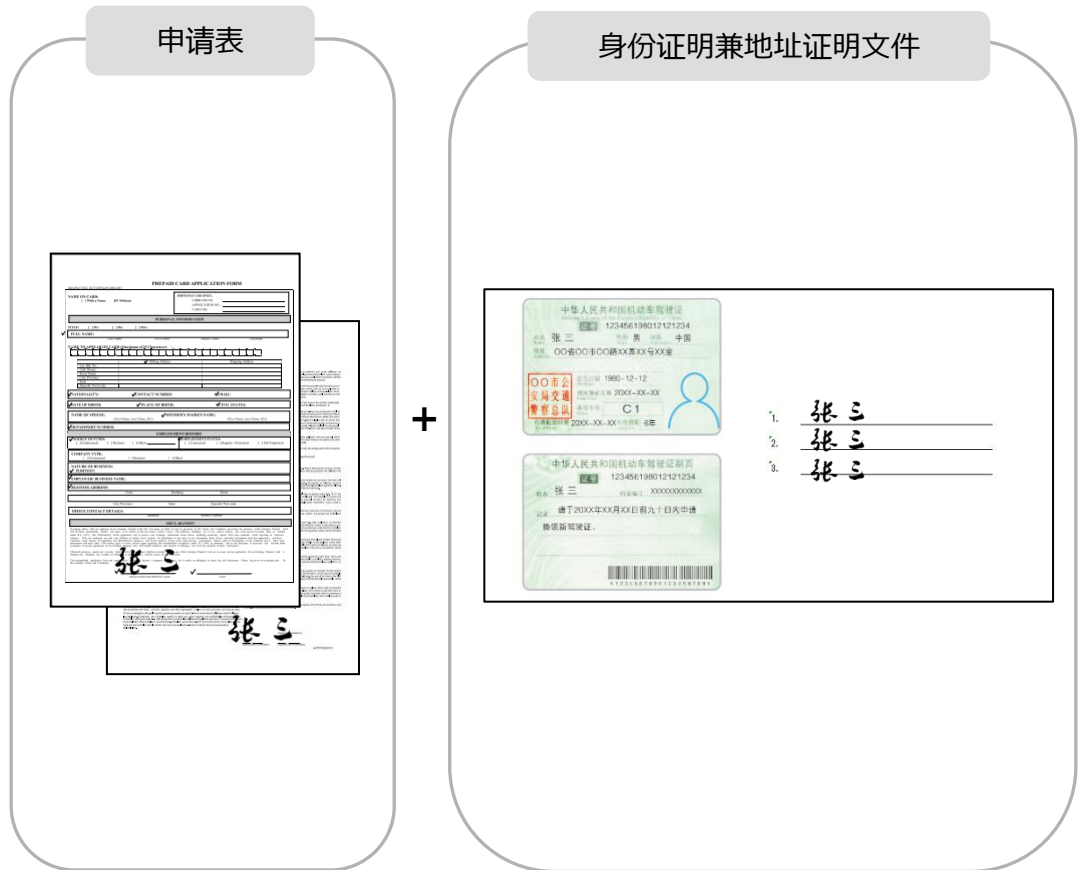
申请表

身份证明兼地址证明文件

PREPAID CARD APPLICATION FORM

NAME ON CARD:

PERSONAL INFORMATION

TITLE:

FULL NAME:

NATIONALITY:

CONTACT NUMBER:

EMAIL:

DATE OF BIRTH:

PLACE OF BIRTH:

CIVIL STATUS:

NAME OF SPOUSE:

MOTHER'S MAIDEN NAME:

PASSPORT NUMBER:

EMPLOYMENT HISTORY

COMPANY TYPE:

NATURE OF BUSINESS:

POSITION:

EMPLOYER/ BUSINESS NAME:

BUSINESS ADDRESS:

OFFICE CONTACT DETAILS:

DECLARATION

张三

张三

+

中华人民共和国机动车驾驶证

证号 123456198012121234

姓名 张三 性别 男 国籍 中国

住址 OO省OO市OO路XX弄XX号XX室

OO市公安局交通警察总队

出生日期 1980-12-12

初次领证日期 20XX-XX-XX

准驾车型 C1

有效起始日期 20XX-XX-XX 有效期限 6年

中华人民共和国机动车驾驶证副页

证号 123456198012121234

姓名 张三 档案编号 XXXXXXXXXXXX

记录 请于20XX年XX月XX日前九十日内申请换领新驾驶证。

1. 张三

2. 张三

3. 张三